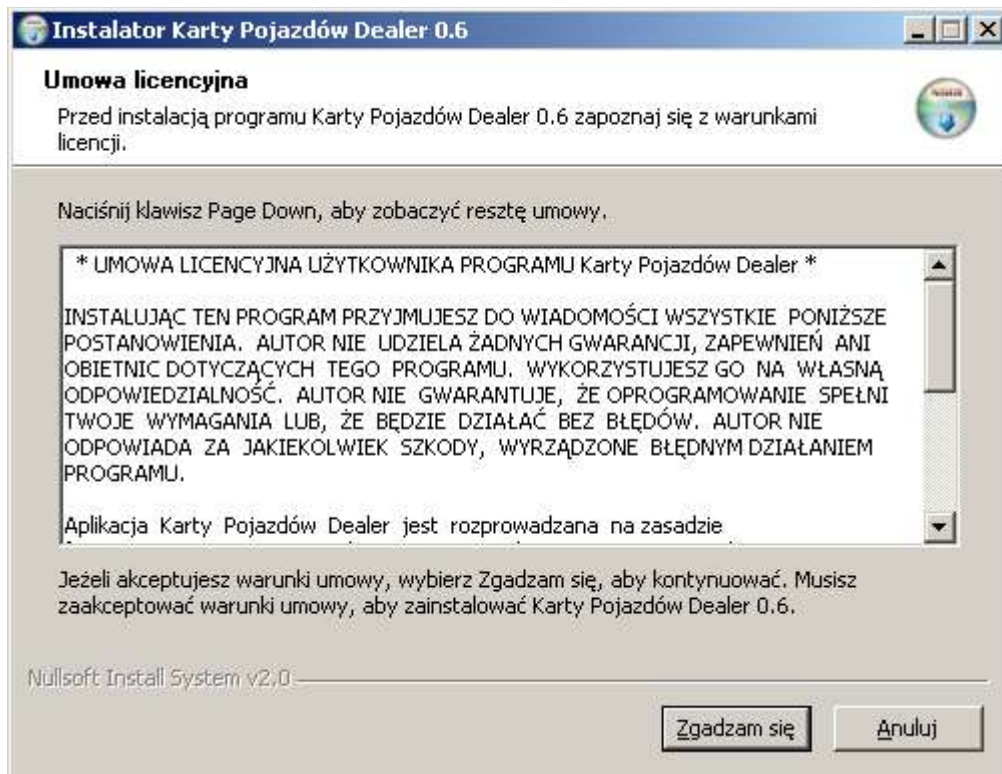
Instalator Karty Pojazdów Dealer 0.6

Umowa licencyjna

Przed instalacją programu Karty Pojazdów Dealer 0.6 zapoznaj się z warunkami licencji.

Naciśnij klawisz Page Down, aby zobaczyć resztę umowy.

* UMOWA LICENCYJNA UŻYTKOWNIKA PROGRAMU Karty Pojazdów Dealer *

INSTALUJĄC TEN PROGRAM PRZYJMUJESZ DO WIADOMOŚCI WSZYSTKIE PONIŻSZE POSTANOWIENIA. AUTOR NIE UDZIELA ŻADNYCH GWARANCJI, ZAPEWNIEŃ ANI OBIETNIC DOTYCZĄCYCH TEGO PROGRAMU. WYKORZYSTUJESZ GO NA WŁASNĄ ODPOWIEDZIALNOŚĆ. AUTOR NIE GWARANTUJE, ŻE OPROGRAMOWANIE SPEŁNI TWOJE WYMAGANIA LUB, ŻE BĘDZIE DZIAŁAĆ BEZ BŁĘDÓW. AUTOR NIE ODPOWIADA ZA JAKIEKOLWIEK SZKODY, WYRZĄDZONE BŁĘDNYM DZIAŁANIEM PROGRAMU.

Aplikacja Karty Pojazdów Dealer jest rozprowadzana na zasadzie

Jeżeli akceptujesz warunki umowy, wybierz Zgadzam się, aby kontynuować. Musisz zaakceptować warunki umowy, aby zainstalować Karty Pojazdów Dealer 0.6.

Nullsoft Install System v2.0

Zgadzam się

Anuluj